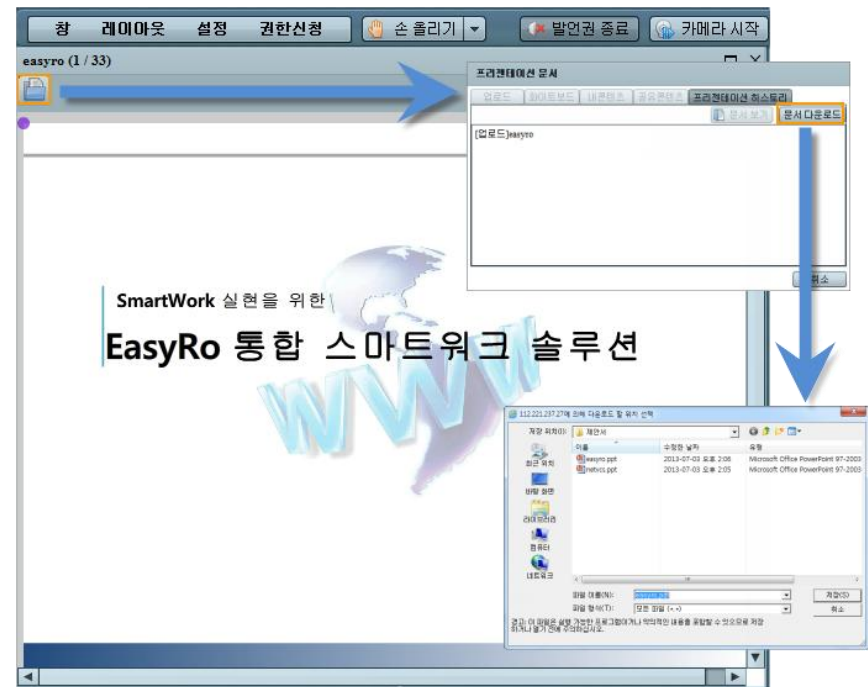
창 레이아웃 설정 권한신청 손 올리기 발언권 종료 카메라 시작

easyro (1 / 33)

프리젠테이션 문서

업로드 화이트보드 내콘텐츠 공유콘텐츠 프리젠테이션 히스토리

문서 보기 문서 다운로드

[업로드]easyro

취소

SmartWork 실현을 위한

EasyRo 통합 스마트워크 솔루션

112.221.237.27에 의해 다운로드 할 위치 선택

저장 위치(I): 제안서

이름 수정한 날짜 유형

easyro.ppt 2013-07-03 오후 2:06 Microsoft Office PowerPoint 97-2003

netvcs.ppt 2013-07-03 오후 2:05 Microsoft Office PowerPoint 97-2003

최근 위치

바탕 화면

라이브러리

컴퓨터

네트워크

파일 이름(N): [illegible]

파일 형식(T): 모든 파일 (*.*)

저장(S)

취소

경고: 이 파일은 실행 가능한 프로그램이거나 악의적인 내용을 포함할 수 있으므로 저장하거나 열기 전에 주의하십시오.